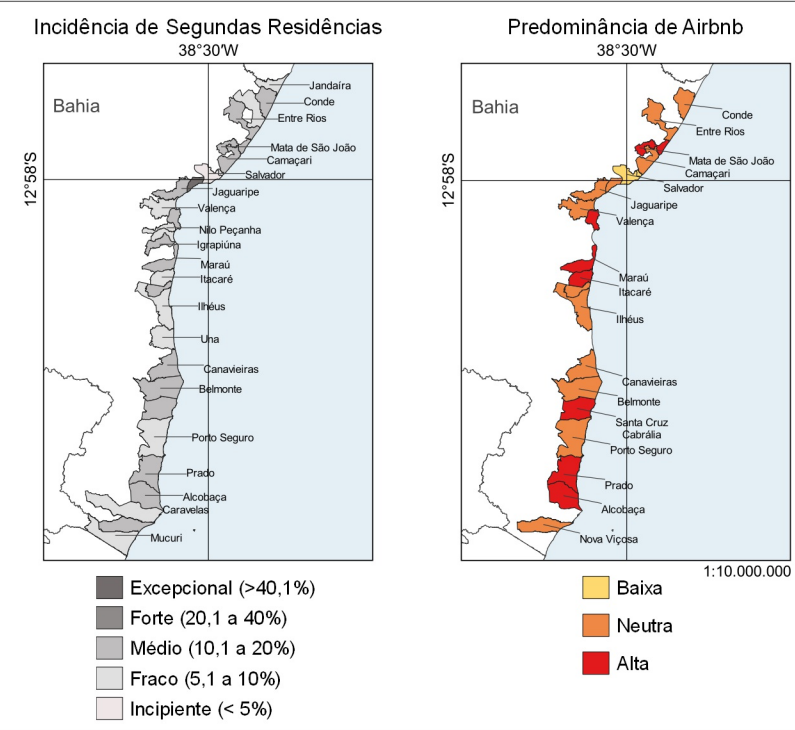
Incidência de Segundas Residências
38°30'W
Bahia
12°58'S
Jandaíra
Conde
Entre Rios
Mata de São João
Camaçari
Salvador
Jaguaripe
Valença
Nilo Peçanha
Igrapiúna
Maraú
Itacaré
Ilhéus
Una
Canavieiras
Belmonte
Porto Seguro
Prado
Alcobaça
Caravelas
Mucuri

Excepcional (>40,1%)
Forte (20,1 a 40%)
Médio (10,1 a 20%)
Fraco (5,1 a 10%)
Incipiente (< 5%)

Predominância de Airbnb
38°30'W
Bahia
12°58'S
Conde
Entre Rios
Mata de São João
Camaçari
Salvador
Jaguaripe
Valença
Maraú
Itacaré
Ilhéus
Canavieiras
Belmonte
Santa Cruz Cabrália
Porto Seguro
Prado
Alcobaça
Nova Viçosa
1:10.000.000

Baixa
Neutra
Alta